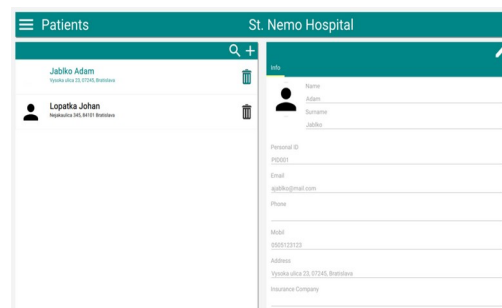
Patients

St. Nemo Hospital

Jablko Adam
Vysoka ulica 23, 07245, Bratislava

Lopatka Johan
Nejakaulica 345, 84101 Bratislava

Info

Name
Adam

Surname
Jablko

Personal ID
PID001

Email
ajablko@mail.com

Phone

Mobil
0505123123

Address
Vysoka ulica 23, 07245, Bratislava

Insurance Company